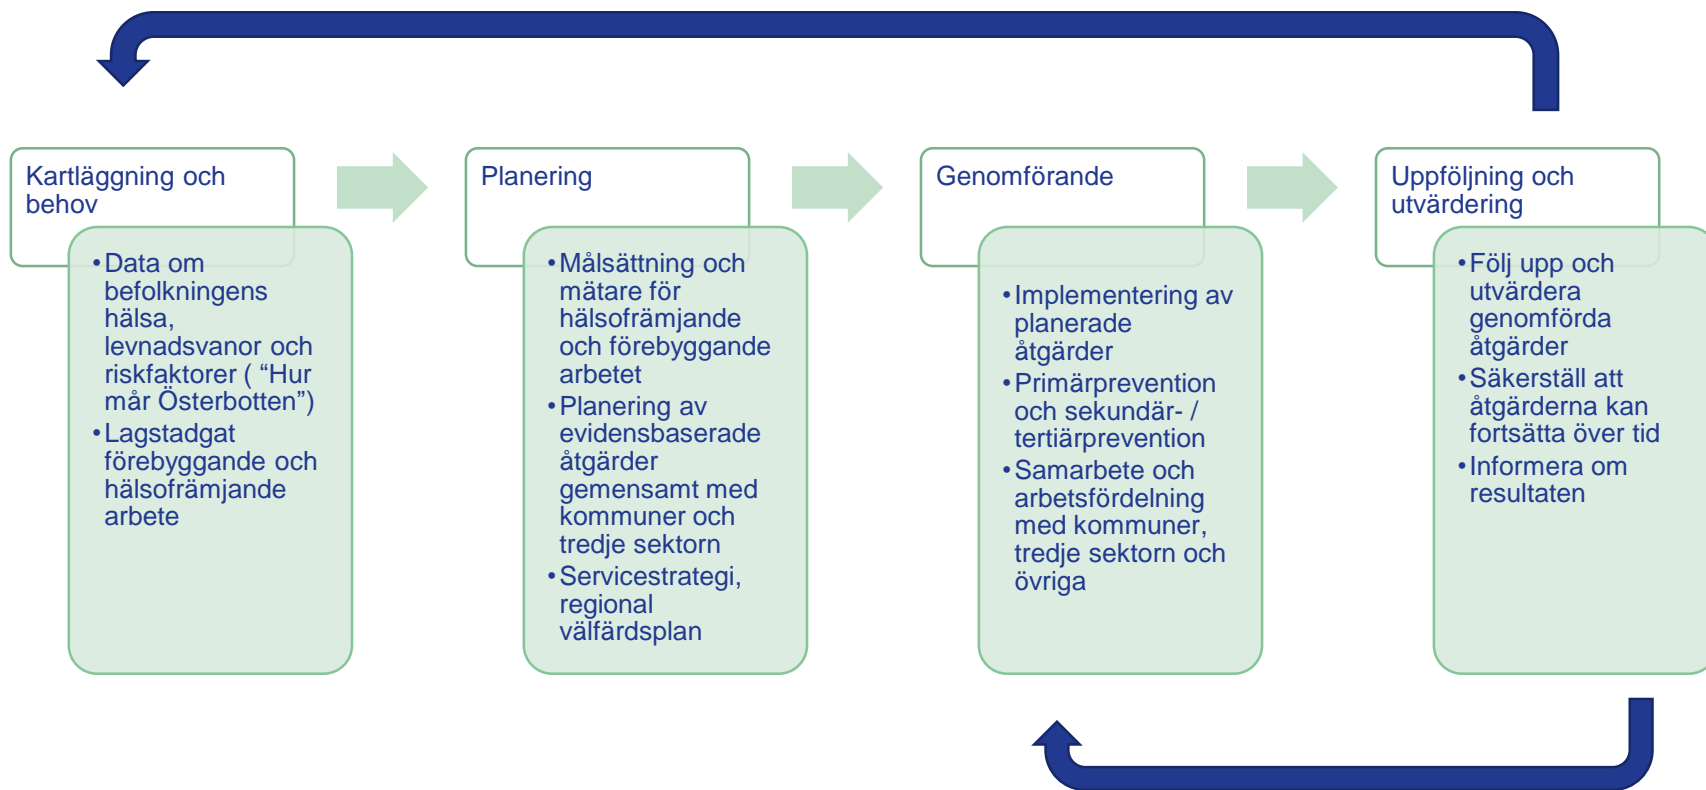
Kartläggning och behov

• Data om befolkningens hälsa, levnadsvanor och riskfaktorer ( “Hur mår Österbotten”)
• Lagstadgat förebyggande och hälsofrämjande arbete

Planering

• Målsättning och mätare för hälsofrämjande och förebyggande arbetet
• Planering av evidensbaserade åtgärder gemensamt med kommuner och tredje sektorn
• Servicestrategi, regional välfärdsplan

Genomförande

• Implementering av planerade åtgärder
• Primärprevention och sekundär- / tertiärprevention
• Samarbete och arbetsfördelning med kommuner, tredje sektorn och övriga

Uppföljning och utvärdering

• Följ upp och utvärdera genomförda åtgärder
• Säkerställ att åtgärderna kan fortsätta över tid
• Informera om resultaten